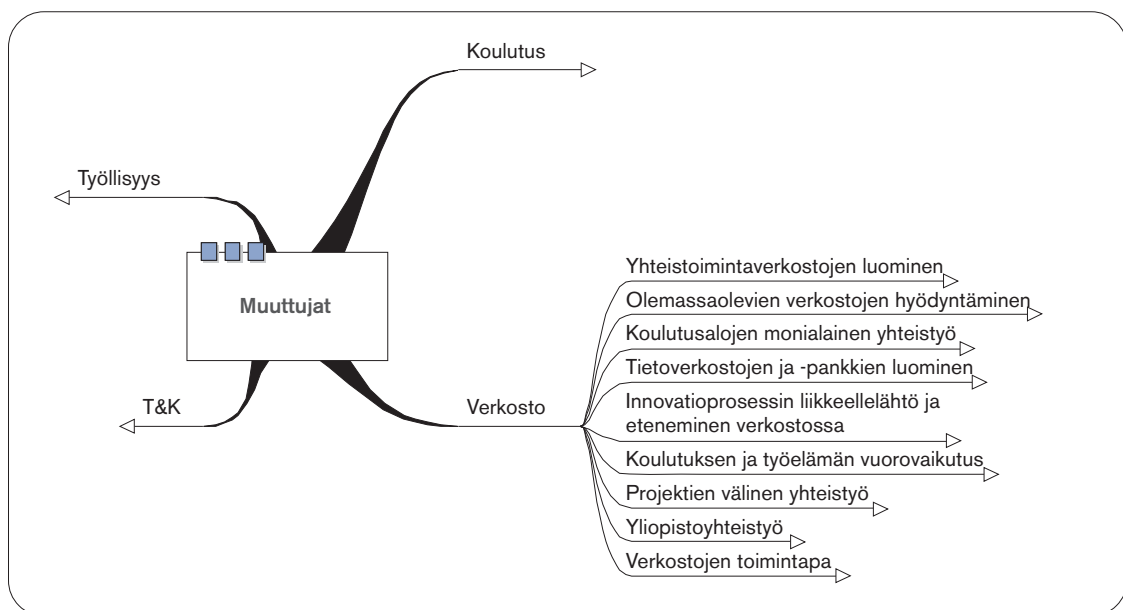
Koulutus

Työllisyys

Muuttujat

T&K

Verkosto

Yhteistoimintaverkostojen luominen

Olemassaolevien verkostojen hyödyntäminen

Koulutusalojen monialainen yhteistyö

Tietoverkostojen ja -pankkien luominen

Innovatioprosessin liikkeellelähtö ja eteneminen verkostossa

Koulutuksen ja työelämän vuorovaikutus

Projektien välinen yhteistyö

Yliopistoyhteistyö

Verkostojen toimintapa